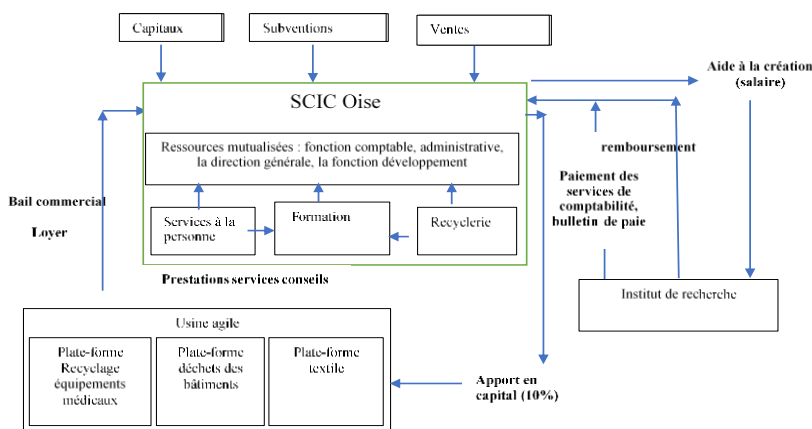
Capitaux

Subventions

Ventes

Aide à la création (salaire)

SCIC Oise

Ressources mutualisées : fonction comptable, administrative, la direction générale, la fonction développement

remboursement

Bail commercial

Loyer

Services à la personne

Formation

Recyclerie

Paiement des services de comptabilité, bulletin de paie

Prestations services conseils

Institut de recherche

Usine agile

Plate-forme Recyclage équipements médicaux

Plate-forme déchets des bâtiments

Plate-forme textile

Apport en capital (10%)